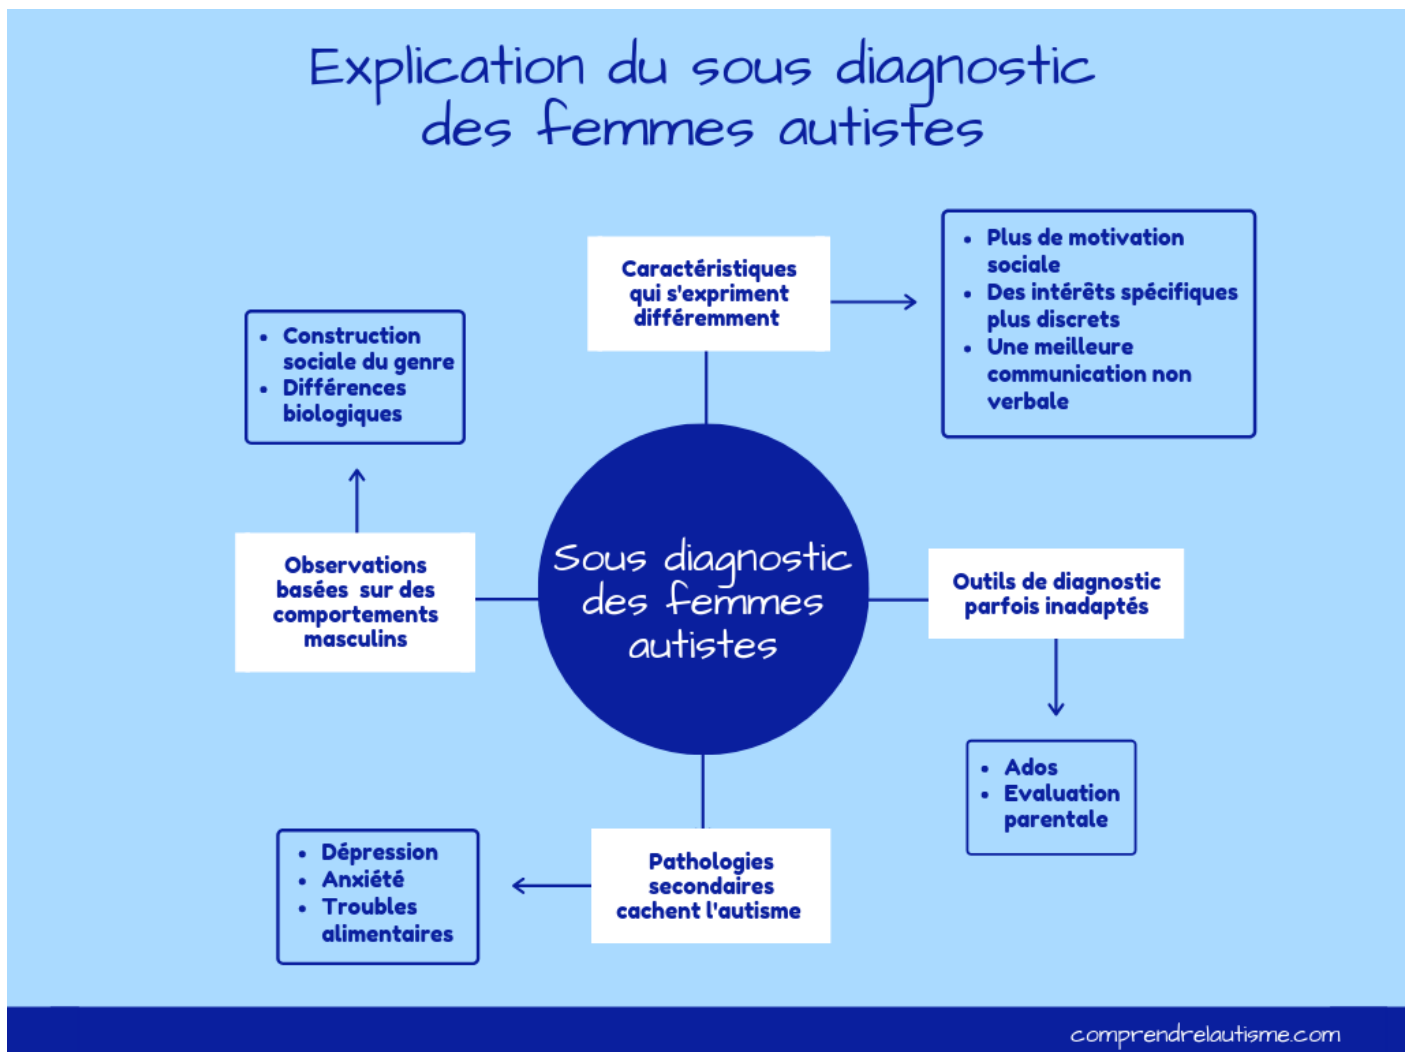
Explication du sous diagnostic des femmes autistes

Caractéristiques qui s'expriment différemment

- Plus de motivation sociale
- Des intérêts spécifiques plus discrets
- Une meilleure communication non verbale

- Construction sociale du genre
- Différences biologiques

Observations basées sur des comportements masculins

Sous diagnostic des femmes autistes

Outils de diagnostic parfois inadaptés

- Ados
- Evaluation parentale

Pathologies secondaires cachent l'autisme

- Dépression
- Anxiété
- Troubles alimentaires

comprendrelautisme.com